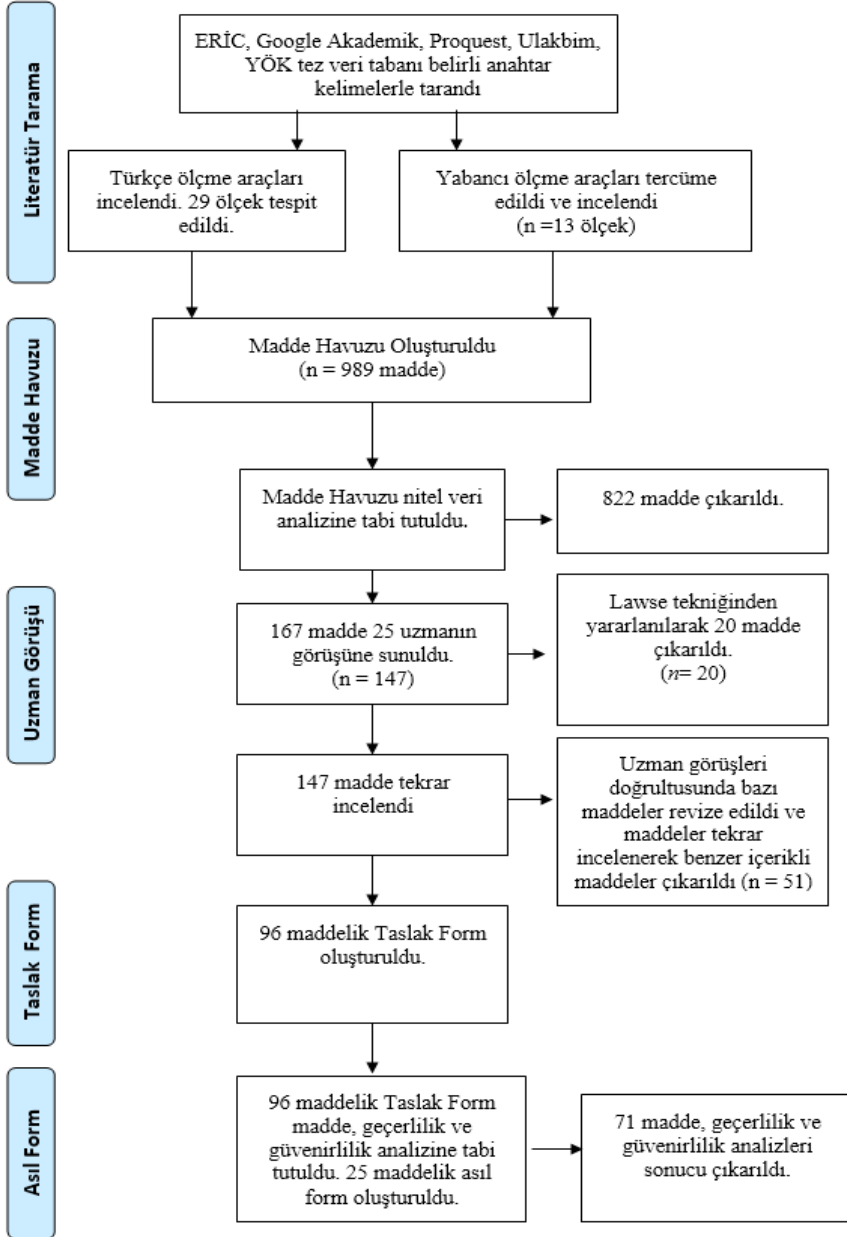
Literatür Tarama

ERİC, Google Akademik, Proquest, Ulakbim, YÖK tez veri tabanı belirli anahtar kelimelerle tarandı

Türkçe ölçme araçları incelendi. 29 ölçek tespit edildi.

Yabancı ölçme araçları tercüme edildi ve incelendi (n =13 ölçek)

Madde Havuzu

Madde Havuzu Oluşturuldu (n = 989 madde)

Madde Havuzu nitel veri analizine tabi tutuldu.

822 madde çıkarıldı.

Uzman Görüşü

167 madde 25 uzmanın görüşüne sunuldu. (n = 147)

Lawse tekniğinden yararlanılarak 20 madde çıkarıldı. (*n*= 20)

147 madde tekrar incelendi

Uzman görüşleri doğrultusunda bazı maddeler revize edildi ve maddeler tekrar incelenerek benzer içerikli maddeler çıkarıldı (n = 51)

Taslak Form

96 maddelik Taslak Form oluşturuldu.

Asıl Form

96 maddelik Taslak Form madde, geçerlilik ve güvenirlilik analizine tabi tutuldu. 25 maddelik asıl form oluşturuldu.

71 madde, geçerlilik ve güvenirlilik analizleri sonucu çıkarıldı.